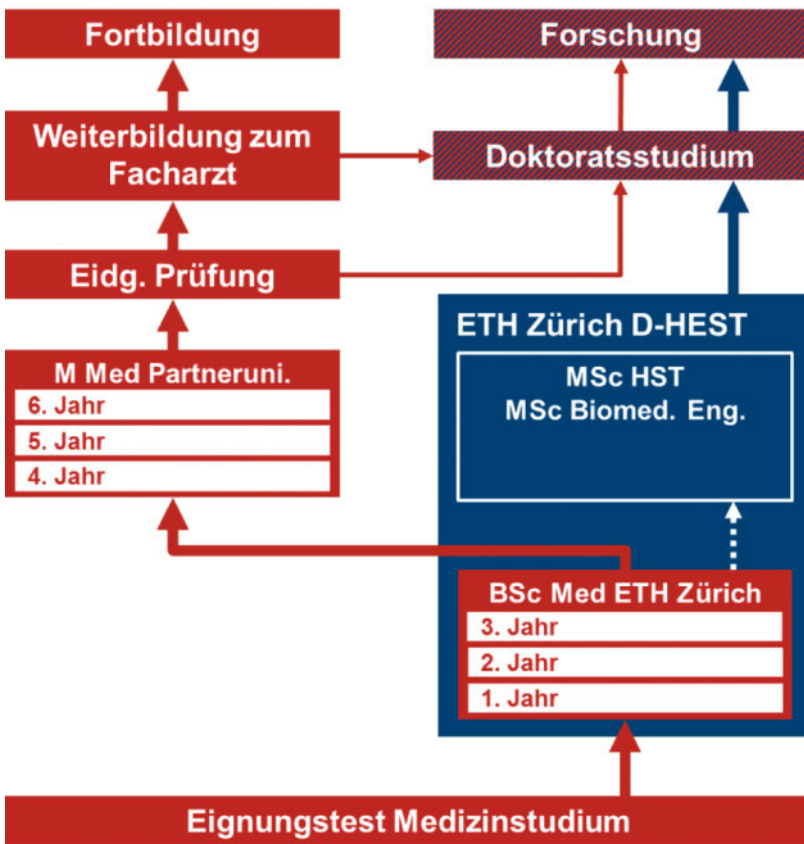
Fortbildung

Forschung

Weiterbildung zum Facharzt

Doktoratsstudium

Eidg. Prüfung

ETH Zürich D-HEST

M Med Partneruni.
6. Jahr
5. Jahr
4. Jahr

MSc HST
MSc Biomed. Eng.

BSc Med ETH Zürich
3. Jahr
2. Jahr
1. Jahr

Eignungstest Medizinstudium